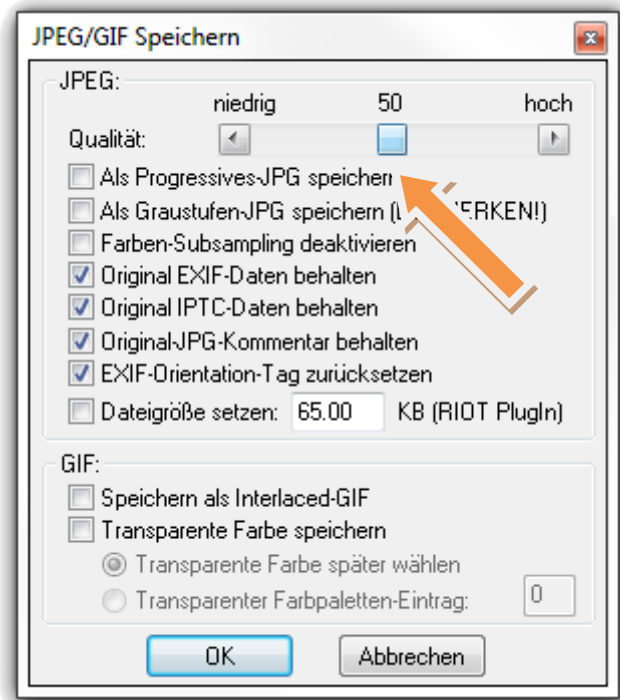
JPEG/GIF Speichern

JPEG:
niedrig 50 hoch
Qualität:

Als Progressives-JPG speichern
Als Graustufen-JPG speichern ([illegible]ERKEN!)
Farben-Subsampling deaktivieren
Original EXIF-Daten behalten
Original IPTC-Daten behalten
Original-JPG-Kommentar behalten
EXIF-Orientation-Tag zurücksetzen
Dateigröße setzen: 65.00 KB (RIOT PlugIn)

GIF:
Speichern als Interlaced-GIF
Transparente Farbe speichern
Transparente Farbe später wählen
Transparenter Farbpaletten-Eintrag: 0

OK
Abbrechen